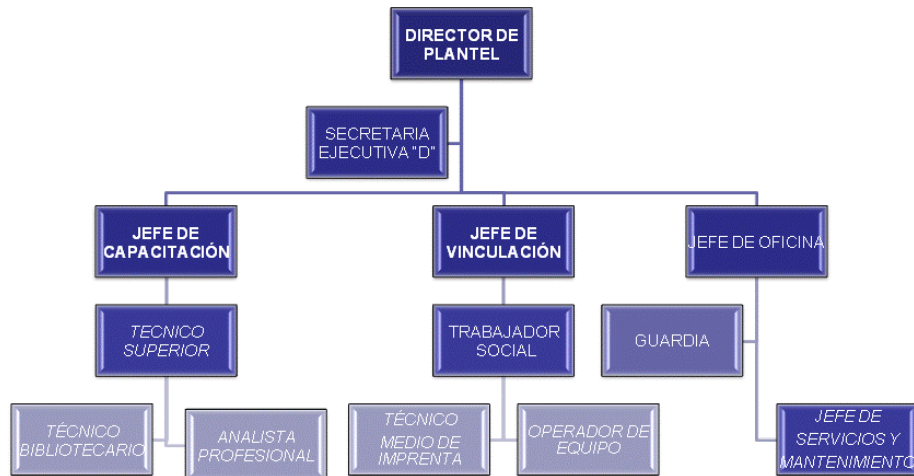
DIRECTOR DE PLANTEL

SECRETARIA EJECUTIVA "D"

JEFE DE CAPACITACIÓN

JEFE DE VINCULACIÓN

JEFE DE OFICINA

TECNICO SUPERIOR

TRABAJADOR SOCIAL

GUARDIA

TÉCNICO BIBLIOTECARIO

ANALISTA PROFESIONAL

TÉCNICO MEDIO DE IMPRENTA

OPERADOR DE EQUIPO

JEFE DE SERVICIOS Y MANTENIMIENTO